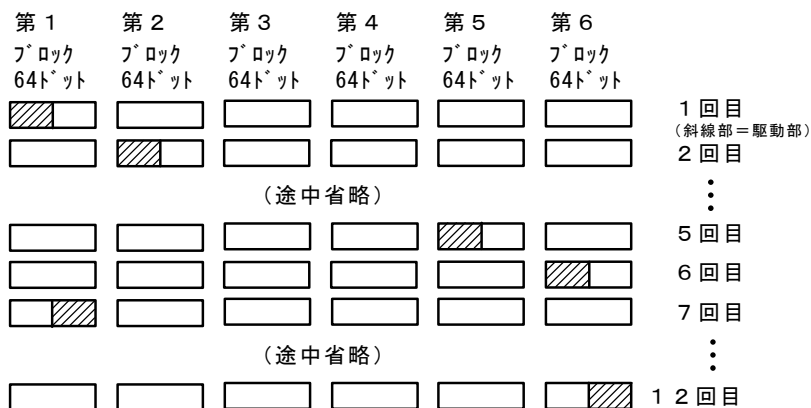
| 第１ | 第２ | 第３ | 第４ | 第５ | 第６ |
|---|---|---|---|---|---|
| ブロック | ブロック | ブロック | ブロック | ブロック | ブロック |
| 64ビット | 64ビット | 64ビット | 64ビット | 64ビット | 64ビット |

１回目
（斜線部＝駆動部）

２回目

（途中省略）

５回目

６回目

７回目

（途中省略）

１２回目